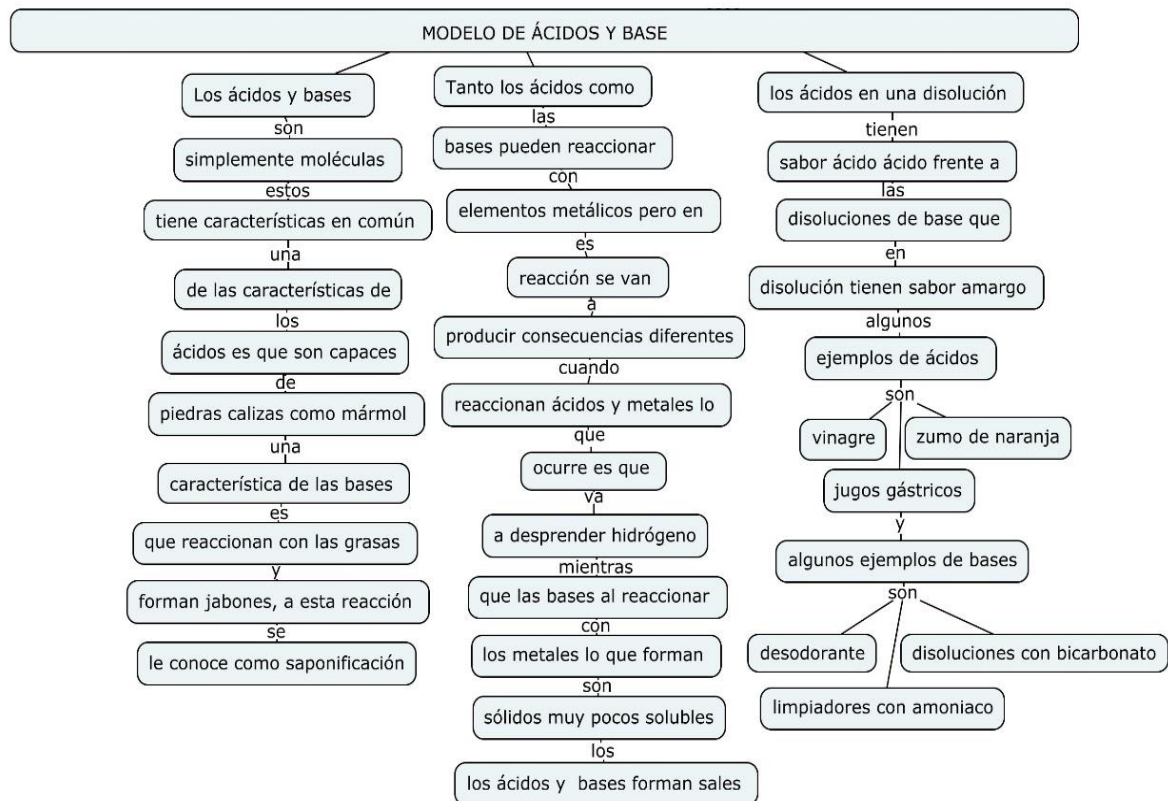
MODELO DE ÁCIDOS Y BASE

Los ácidos y bases
son
simplemente moléculas
estos
tiene características en común
una
de las características de
los
ácidos es que son capaces
de
piedras calizas como mármol
una
característica de las bases
es
que reaccionan con las grasas
y
forman jabones, a esta reacción
se
le conoce como saponificación

Tanto los ácidos como
las
bases pueden reaccionar
con
elementos metálicos pero en
es
reacción se van
a
producir consecuencias diferentes
cuando
reaccionan ácidos y metales lo
que
ocurre es que
va
a desprender hidrógeno
mientras
que las bases al reaccionar
con
los metales lo que forman
son
sólidos muy pocos solubles
los
los ácidos y bases forman sales

los ácidos en una disolución
tienen
sabor ácido ácido frente a
las
disoluciones de base que
en
disolución tienen sabor amargo
algunos
ejemplos de ácidos
son
vinagre
zumo de naranja
jugos gástricos
y
algunos ejemplos de bases
son
desodorante
disoluciones con bicarbonato
limpiadores con amoniaco